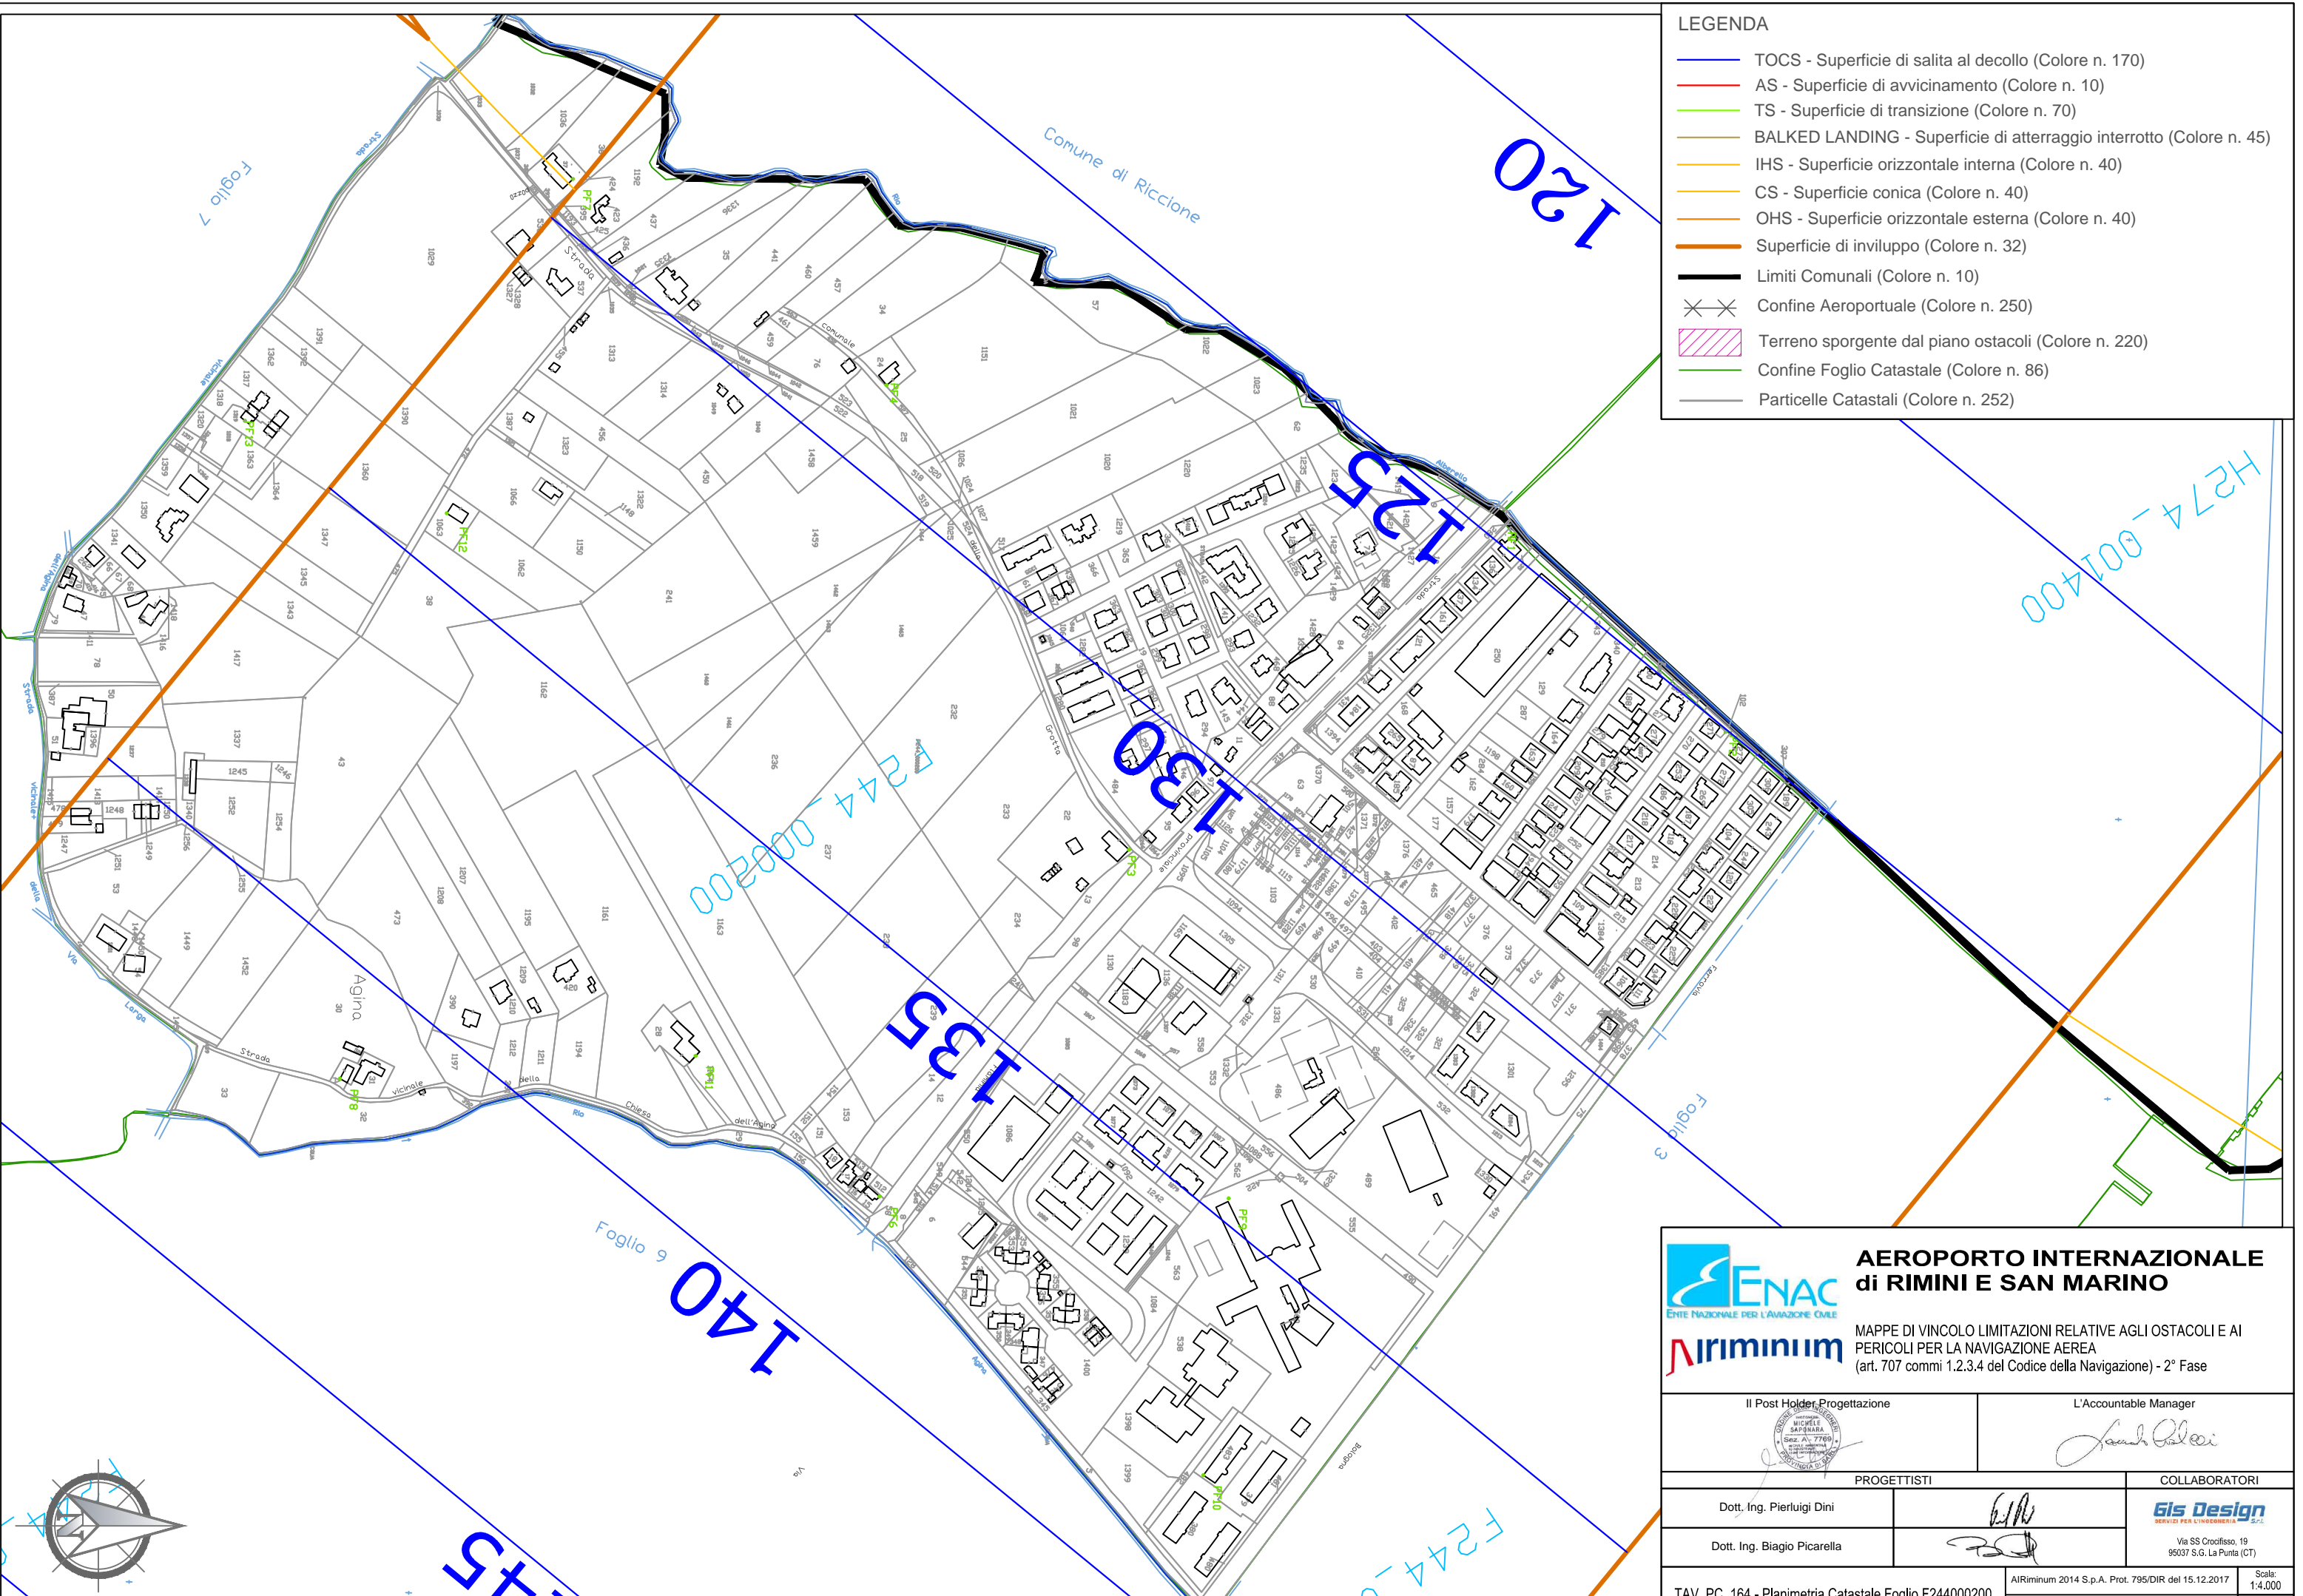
LEGENDA
TOCS - Superficie di salita al decollo (Colore n. 170)
AS - Superficie di avvicinamento (Colore n. 10)
TS - Superficie di transizione (Colore n. 70)
BALKED LANDING - Superficie di atterraggio interrotto (Colore n. 45)
IHS - Superficie orizzontale interna (Colore n. 40)
CS - Superficie conica (Colore n. 40)
OHS - Superficie orizzontale esterna (Colore n. 40)
Superficie di inviluppo (Colore n. 32)
Limiti Comunali (Colore n. 10)
Confine Aeroportuale (Colore n. 250)
Terreno sporgente dal piano ostacoli (Colore n. 220)
Confine Foglio Catastale (Colore n. 86)
Particelle Catastali (Colore n. 252)

120
125
130
135
140
145
H274_001400
F244_000200
F244_
Comune di Riccione
Foglio 7
Foglio 3
Foglio 9
Agina
Strada
Strada comunale
Strada vicinale della Chiesa
dell'Agina

AEROPORTO INTERNAZIONALE di RIMINI E SAN MARINO
ENAC
ENTE NAZIONALE PER L'AVIAZIONE CIVILE
AIRiminum
MAPPE DI VINCOLO LIMITAZIONI RELATIVE AGLI OSTACOLI E AI PERICOLI PER LA NAVIGAZIONE AEREA
(art. 707 commi 1.2.3.4 del Codice della Navigazione) - 2° Fase

| Il Post Holder Progettazione | L'Accountable Manager |
|---|---|
| MICHELE SAPONARA Sez. A 7769 | |

| PROGETTISTI | | COLLABORATORI |
|---|---|---|
| Dott. Ing. Pierluigi Dini | | Gis Design S.r.l. SERVIZI PER L'INGEGNERIA Via SS Crocifisso, 19 95037 S.G. La Punta (CT) |
| Dott. Ing. Biagio Picarella | | |

TAV. PC_164 - Planimetria Catastale Foglio F244000200
AIRiminum 2014 S.p.A. Prot. 795/DIR del 15.12.2017
Scala: 1:4.000